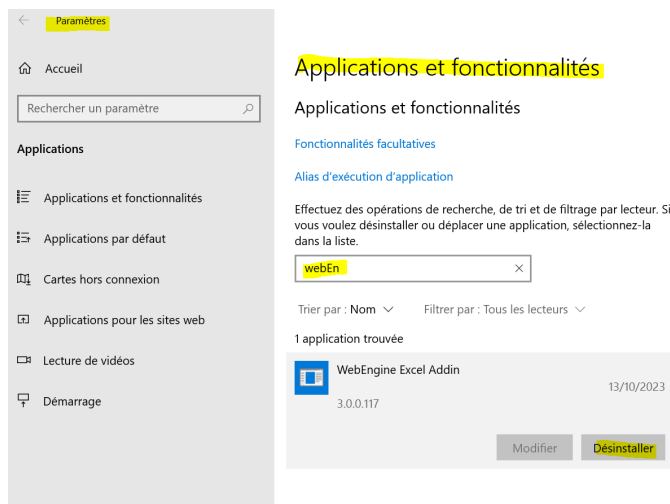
Paramètres

Accueil

Rechercher un paramètre

Applications

Applications et fonctionnalités

Applications par défaut

Cartes hors connexion

Applications pour les sites web

Lecture de vidéos

Démarrage

Applications et fonctionnalités

Applications et fonctionnalités

Fonctionnalités facultatives

Alias d'exécution d'application

Effectuez des opérations de recherche, de tri et de filtrage par lecteur. Si vous voulez désinstaller ou déplacer une application, sélectionnez-la dans la liste.

webEn

Trier par : Nom

Filtrer par : Tous les lecteurs

1 application trouvée

WebEngine Excel Addin

13/10/2023

3.0.0.117

Modifier

Désinstaller